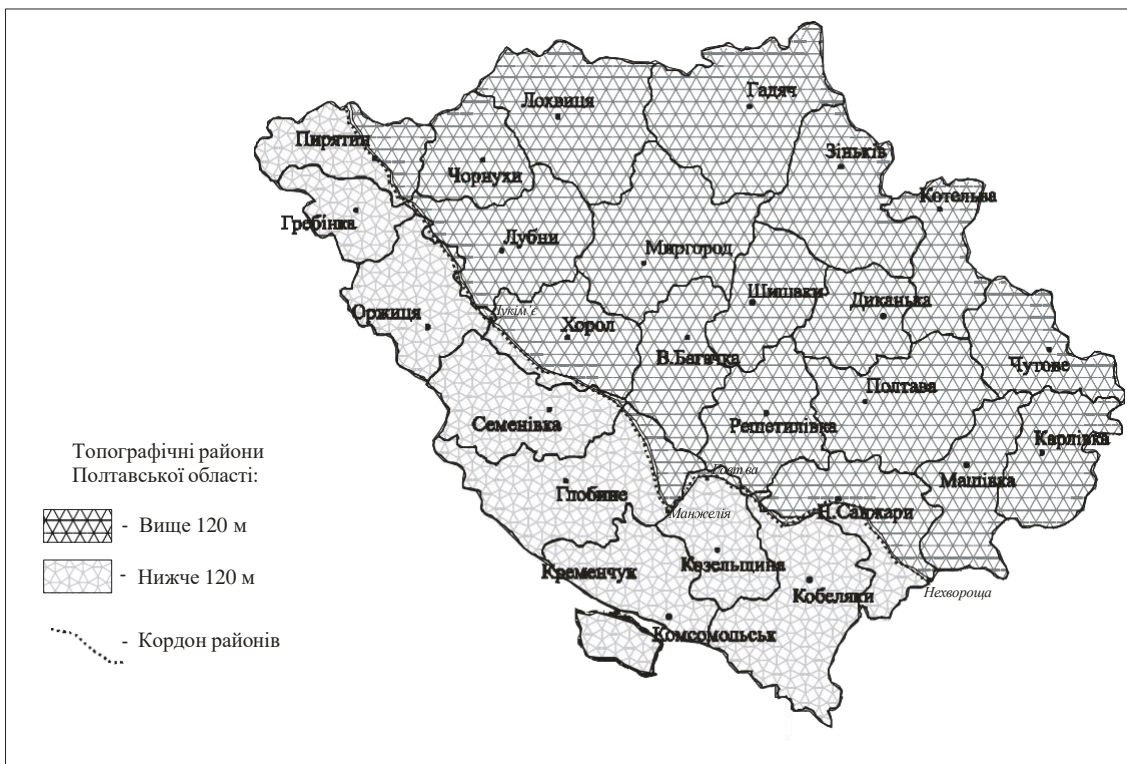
Лохвиця
Гадяч
Пирятин
Зіньків
Чорнухи
Котельва
Гребінка
Лубни
Миргород
Шишаки
Диканька
Оржиця
Чукім'є
Хорол
В.Багачка
Чутове
Полтава
Семенівка
Решетилівка
Карлівка
Поствава
Глобине
Машівка
Манжелія
Н.Санжари
Кременчук
Козельщина
Кобеляки
Нехвороща
Комсомольськ

Топографічні райони Полтавської області:

- Вище 120 м

- Нижче 120 м

- Кордон районів